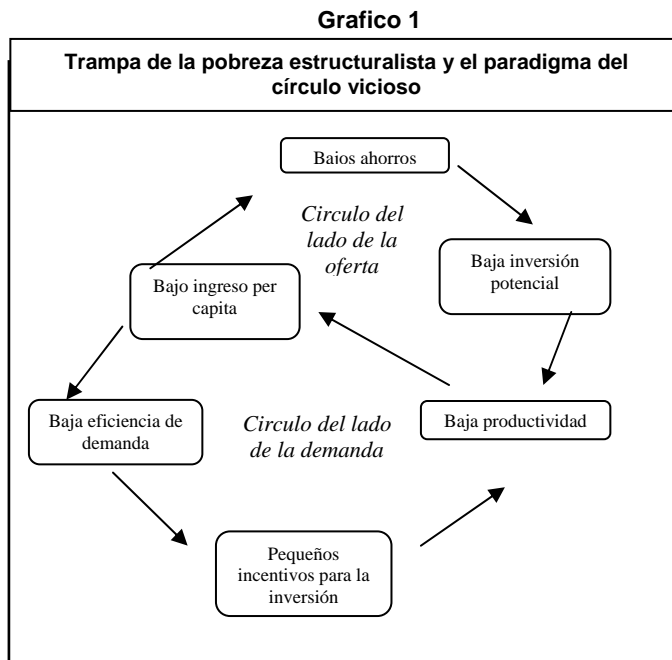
Grafico 1

Trampa de la pobreza estructuralista y el paradigma del círculo vicioso

Baios ahorros

Circulo del lado de la oferta

Baja inversión potencial

Bajo ingreso per capita

Baja productividad

Baja eficiencia de demanda

Circulo del lado de la demanda

Pequeños incentivos para la inversión